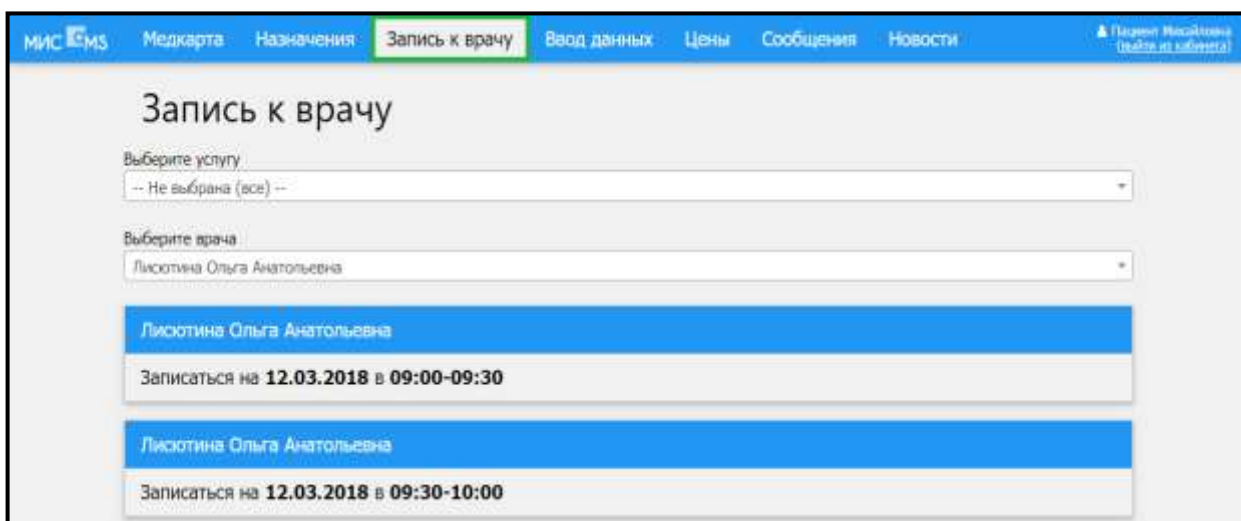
МИС EMS Медкарта Назначения Запись к врачу Ввод данных Цены Сообщения Новости

Пациент Михайлова (выйти из кабинета)

Запись к врачу

Выберите услугу

-- Не выбрана (все) --

Выберите врача

Лисютина Ольга Анатольевна

Лисютина Ольга Анатольевна

Записаться на **12.03.2018** в **09:00-09:30**

Лисютина Ольга Анатольевна

Записаться на **12.03.2018** в **09:30-10:00**